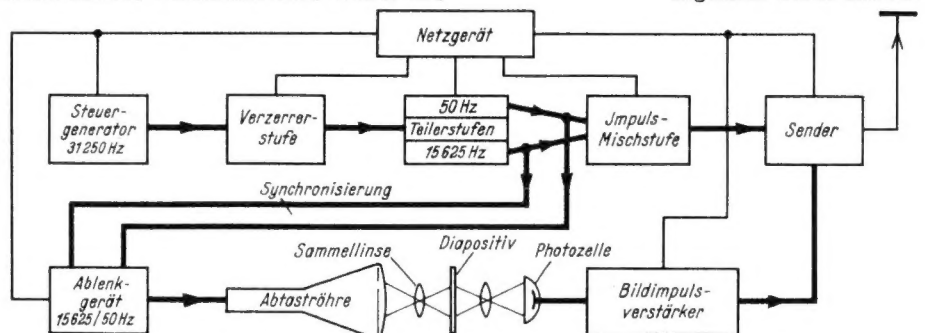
Netzgerät

Steuergenerator 31250 Hz

Verzerrerstufe

50 Hz
Teilerstufen
15625 Hz

Jmpuls-Mischstufe

Sender

Synchronisierung

Sammellinse

Diapositiv

Photozelle

Ablenkgerät 15625 / 50 Hz

Abtaströhre

Bildimpulsverstärker